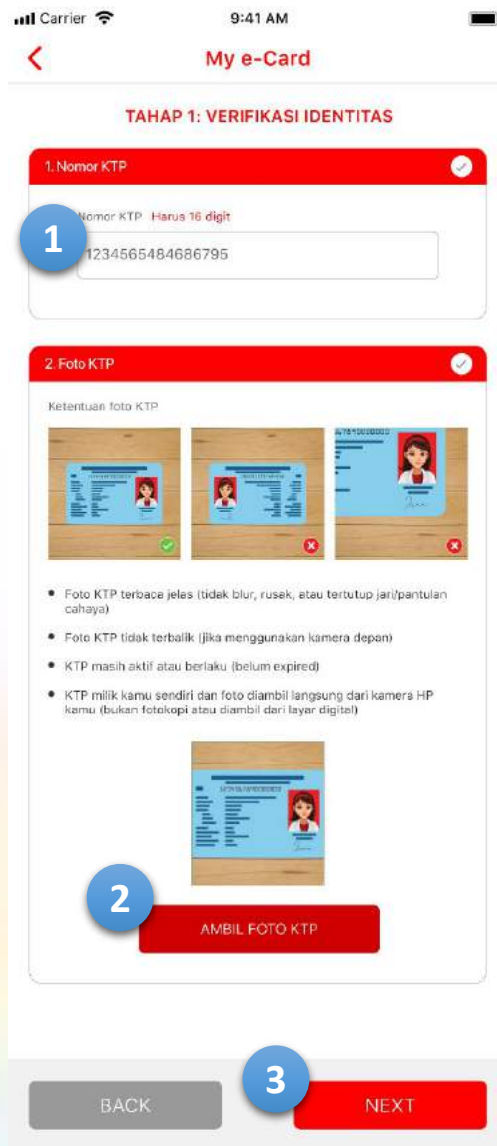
Carrier 9:41 AM

My e-Card

TAHAP 1: VERIFIKASI IDENTITAS

1. Nomor KTP

1

Nomor KTP Harus 16 digit

1234565484686795

2. Foto KTP

Ketentuan foto KTP

- Foto KTP terbaca jelas (tidak blur, rusak, atau tertutup jari/pantulan cahaya)
- Foto KTP tidak terbalik (jika menggunakan kamera depan)
- KTP masih aktif atau berlaku (belum expired)
- KTP milik kamu sendiri dan foto diambil langsung dari kamera HP kamu (bukan fotokopi atau diambil dari layar digital)

2

AMBIL FOTO KTP

3

BACK

NEXT